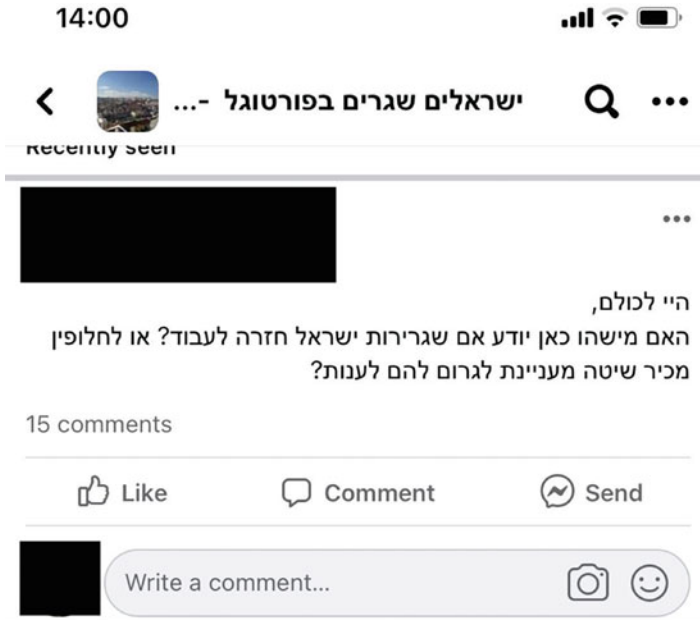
14:00

ישראלים שגרים בפורטוגל -...

Recently seen

היי לכולם,
האם מישהו כאן יודע אם שגרירות ישראל חזרה לעבוד? או לחלופין מכיר שיטה מעניינת לגרום להם לענות?

15 comments

Like

Comment

Send

Write a comment...